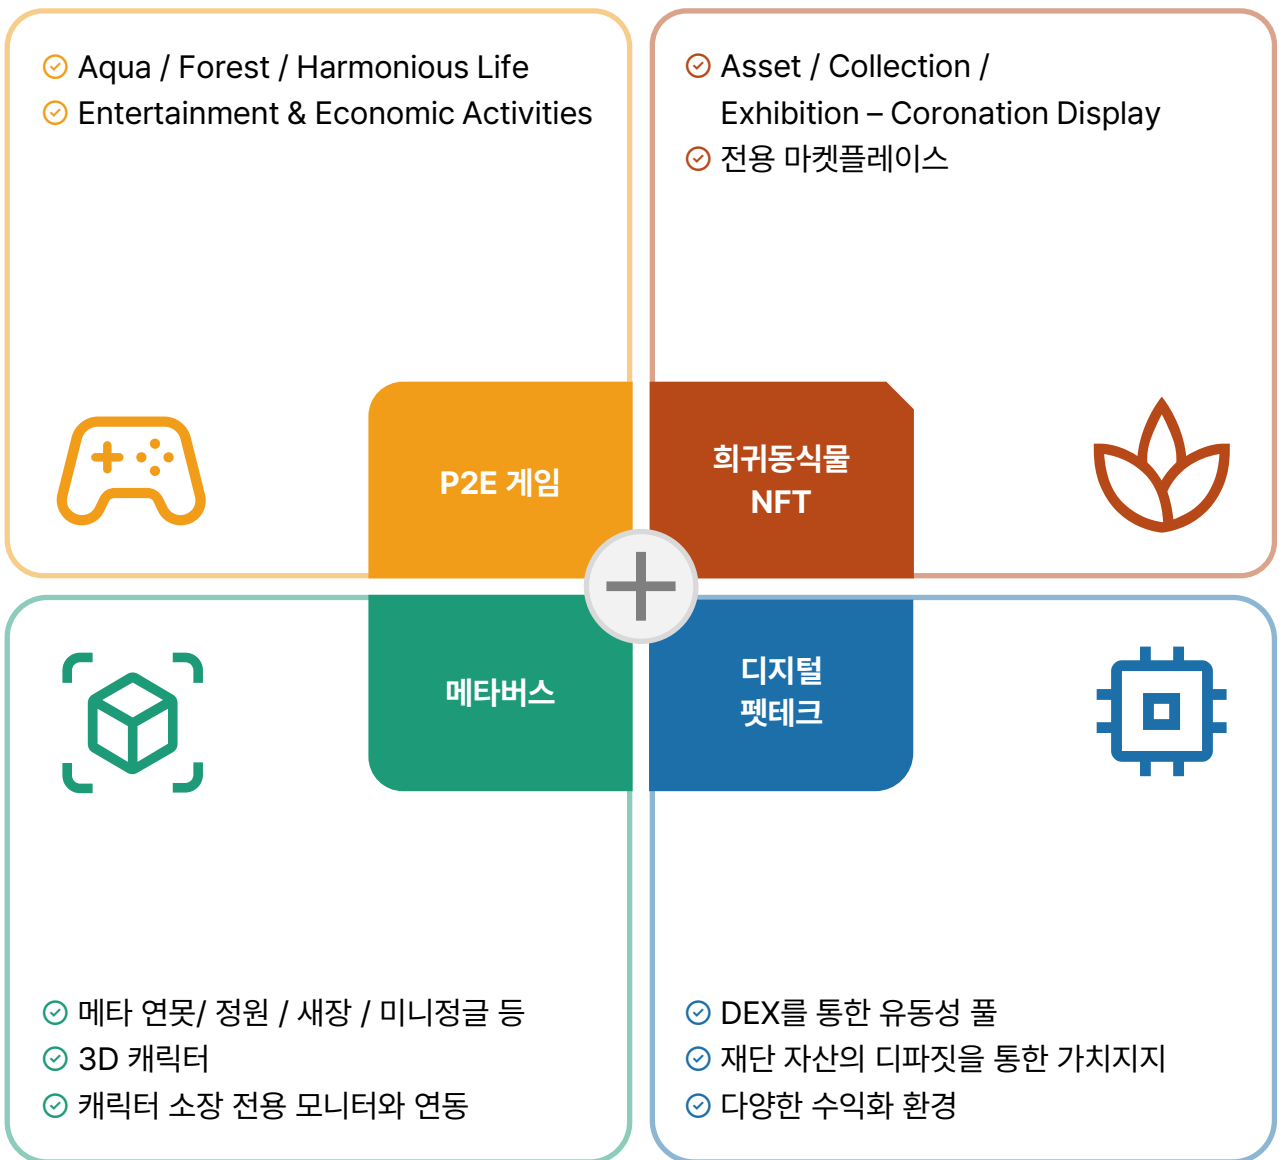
Aqua / Forest / Harmonious Life
Entertainment & Economic Activities

Asset / Collection / Exhibition – Coronation Display
전용 마켓플레이스

P2E 게임

희귀동식물 NFT

메타버스

디지털 펫테크

메타 연못/ 정원 / 새장 / 미니정글 등
3D 캐릭터
캐릭터 소장 전용 모니터와 연동

DEX를 통한 유동성 풀
재단 자산의 디파짓을 통한 가치지지
다양한 수익화 환경